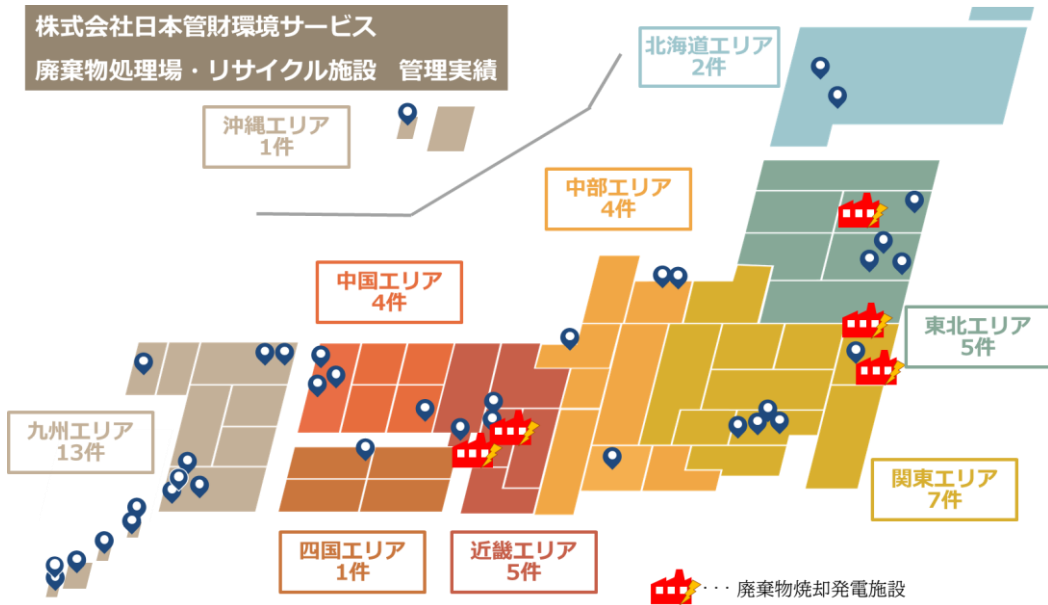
株式会社日本管財環境サービス
廃棄物処理場・リサイクル施設　管理実績

北海道エリア
2件

沖縄エリア
1件

中部エリア
4件

中国エリア
4件

東北エリア
5件

九州エリア
13件

関東エリア
7件

四国エリア
1件

近畿エリア
5件

・・・廃棄物焼却発電施設